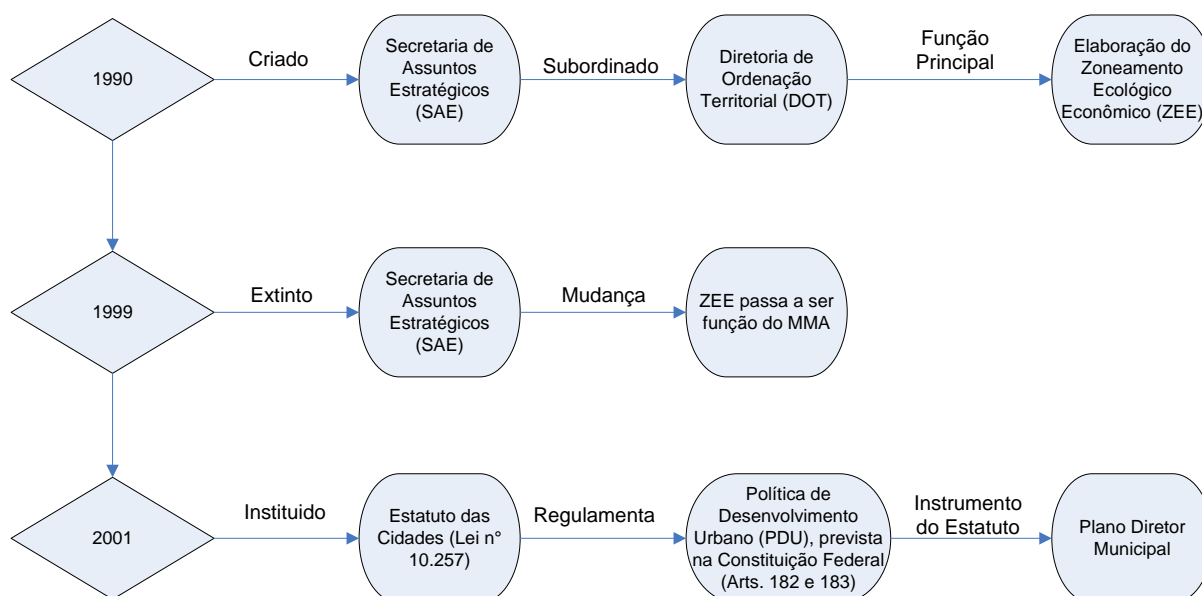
1990

Criado

Secretaria de Assuntos Estratégicos (SAE)

Subordinado

Diretoria de Ordenação Territorial (DOT)

Função Principal

Elaboração do Zoneamento Ecológico Econômico (ZEE)

1999

Extinto

Secretaria de Assuntos Estratégicos (SAE)

Mudança

ZEE passa a ser função do MMA

2001

Instituido

Estatuto das Cidades (Lei n° 10.257)

Regulamenta

Política de Desenvolvimento Urbano (PDU), prevista na Constituição Federal (Arts. 182 e 183)

Instrumento do Estatuto

Plano Diretor Municipal